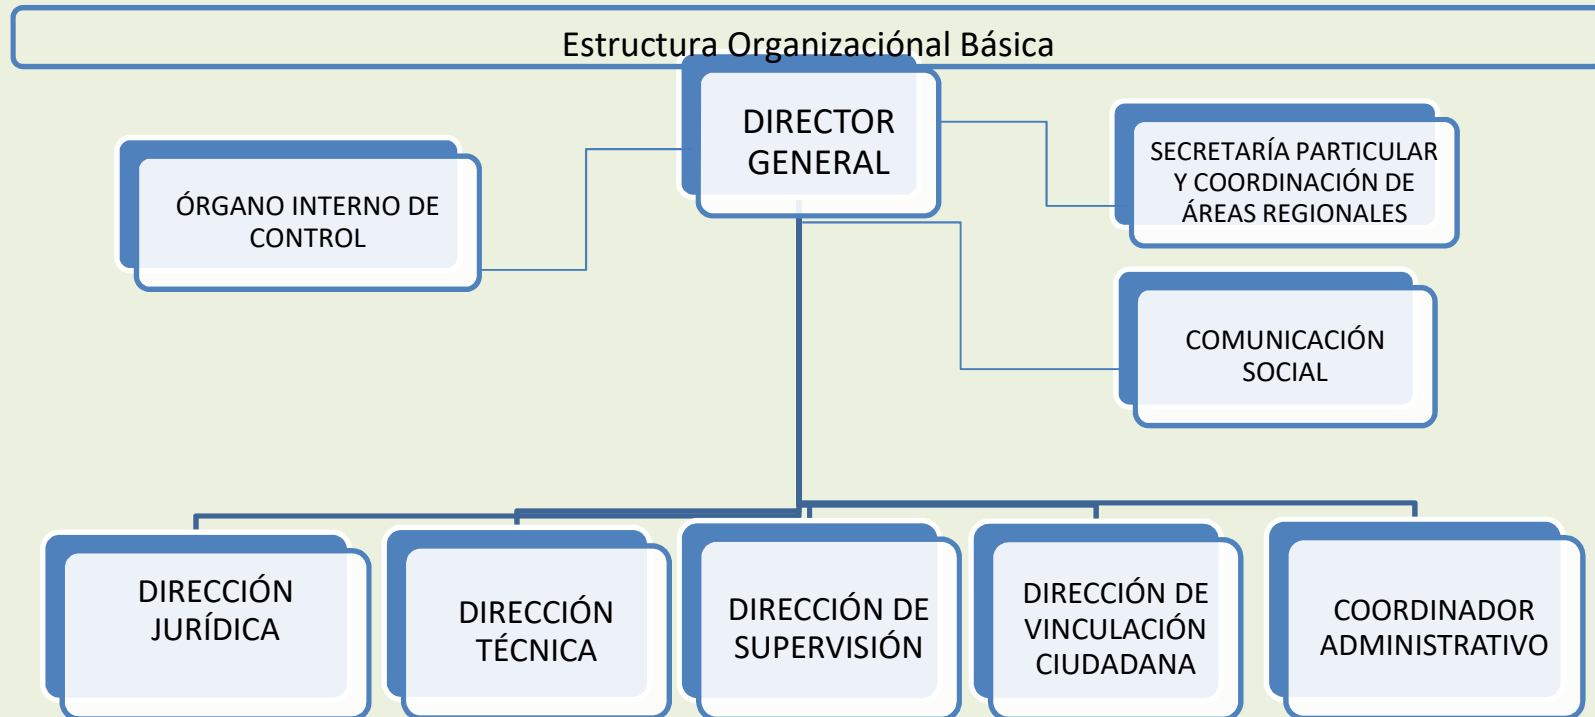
Estructura Organizaciónal Básica

DIRECTOR GENERAL

ÓRGANO INTERNO DE CONTROL

SECRETARÍA PARTICULAR Y COORDINACIÓN DE ÁREAS REGIONALES

COMUNICACIÓN SOCIAL

DIRECCIÓN JURÍDICA

DIRECCIÓN TÉCNICA

DIRECCIÓN DE SUPERVISIÓN

DIRECCIÓN DE VINCULACIÓN CIUDADANA

COORDINADOR ADMINISTRATIVO